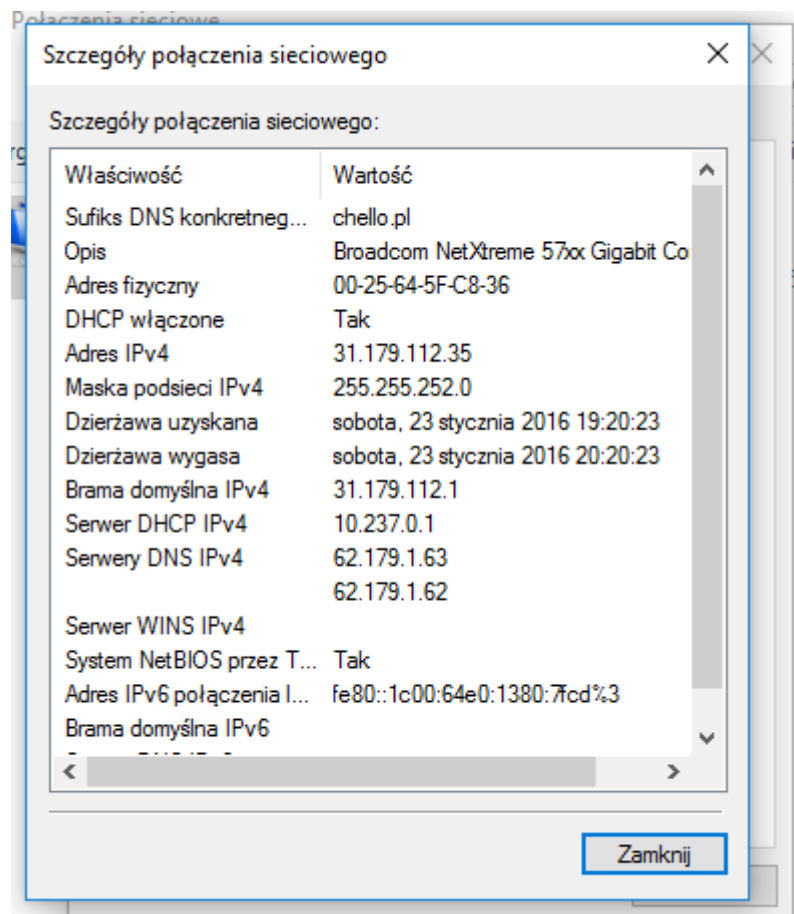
Połączenia sieciowe

Szczegóły połączenia sieciowego

Szczegóły połączenia sieciowego:

| Właściwość | Wartość |
|---|---|
| Sufiks DNS konkretneg... | chello.pl |
| Opis | Broadcom NetXtreme 57xx Gigabit Co |
| Adres fizyczny | 00-25-64-5F-C8-36 |
| DHCP włączone | Tak |
| Adres IPv4 | 31.179.112.35 |
| Maska podsieci IPv4 | 255.255.252.0 |
| Dzierżawa uzyskana | sobota, 23 stycznia 2016 19:20:23 |
| Dzierżawa wygasa | sobota, 23 stycznia 2016 20:20:23 |
| Brama domyślna IPv4 | 31.179.112.1 |
| Serwer DHCP IPv4 | 10.237.0.1 |
| Serwery DNS IPv4 | 62.179.1.63 |
| | 62.179.1.62 |
| Serwer WINS IPv4 | |
| System NetBIOS przez T... | Tak |
| Adres IPv6 połączenia l... | fe80::1c00:64e0:1380:7fcd%3 |
| Brama domyślna IPv6 | |

Zamknij